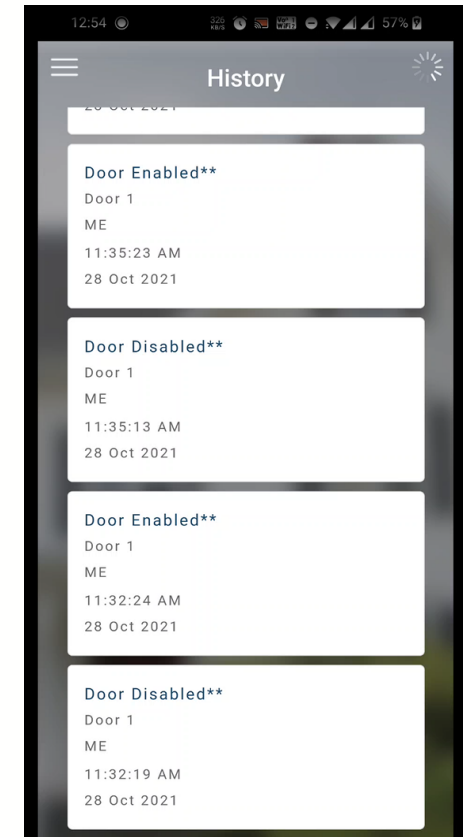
12:54 326 KB/S 57%

History

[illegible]

Door Enabled**
Door 1
ME
11:35:23 AM
28 Oct 2021

Door Disabled**
Door 1
ME
11:35:13 AM
28 Oct 2021

Door Enabled**
Door 1
ME
11:32:24 AM
28 Oct 2021

Door Disabled**
Door 1
ME
11:32:19 AM
28 Oct 2021